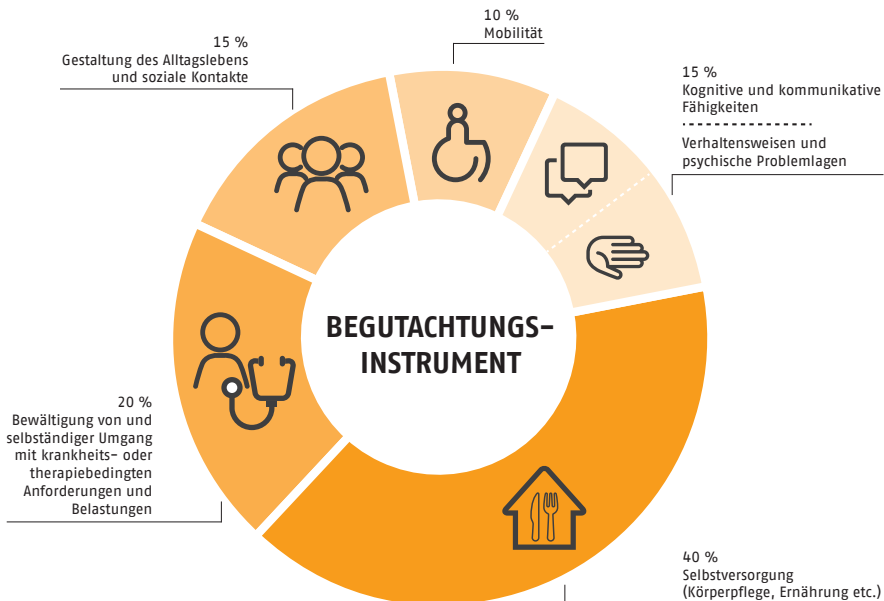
15 %
Gestaltung des Alltagslebens und soziale Kontakte

10 %
Mobilität

15 %
Kognitive und kommunikative Fähigkeiten

Verhaltensweisen und psychische Problemlagen

BEGUTACHTUNGS-INSTRUMENT

20 %
Bewältigung von und selbständiger Umgang mit krankheits- oder therapiebedingten Anforderungen und Belastungen

40 %
Selbstversorgung (Körperpflege, Ernährung etc.)